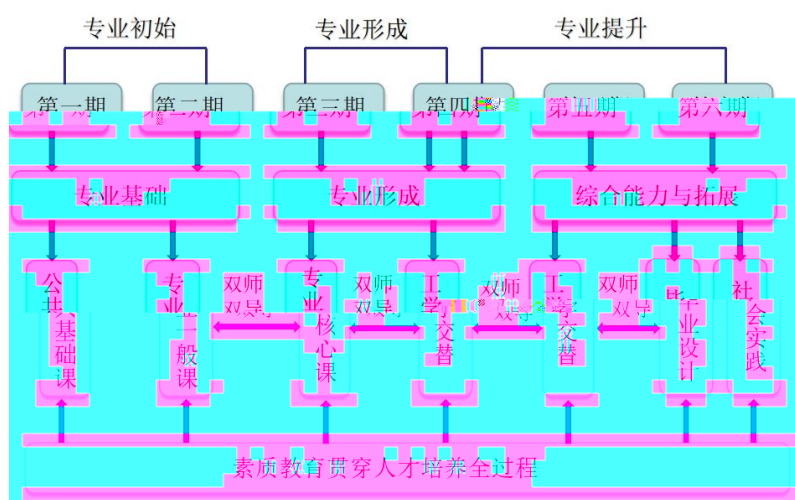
专业初始

专业形成

专业提升

第一期

第二期

第三期

第四期

第五期

第六期

专业基础

专业形成

综合能力与拓展

公共基础课

专业一般课

双师双导

专业核心课

双师双导

工学交替

双师双导

工学交替

双师双导

毕业设计

社会实践

素质教育贯穿人才培养全过程